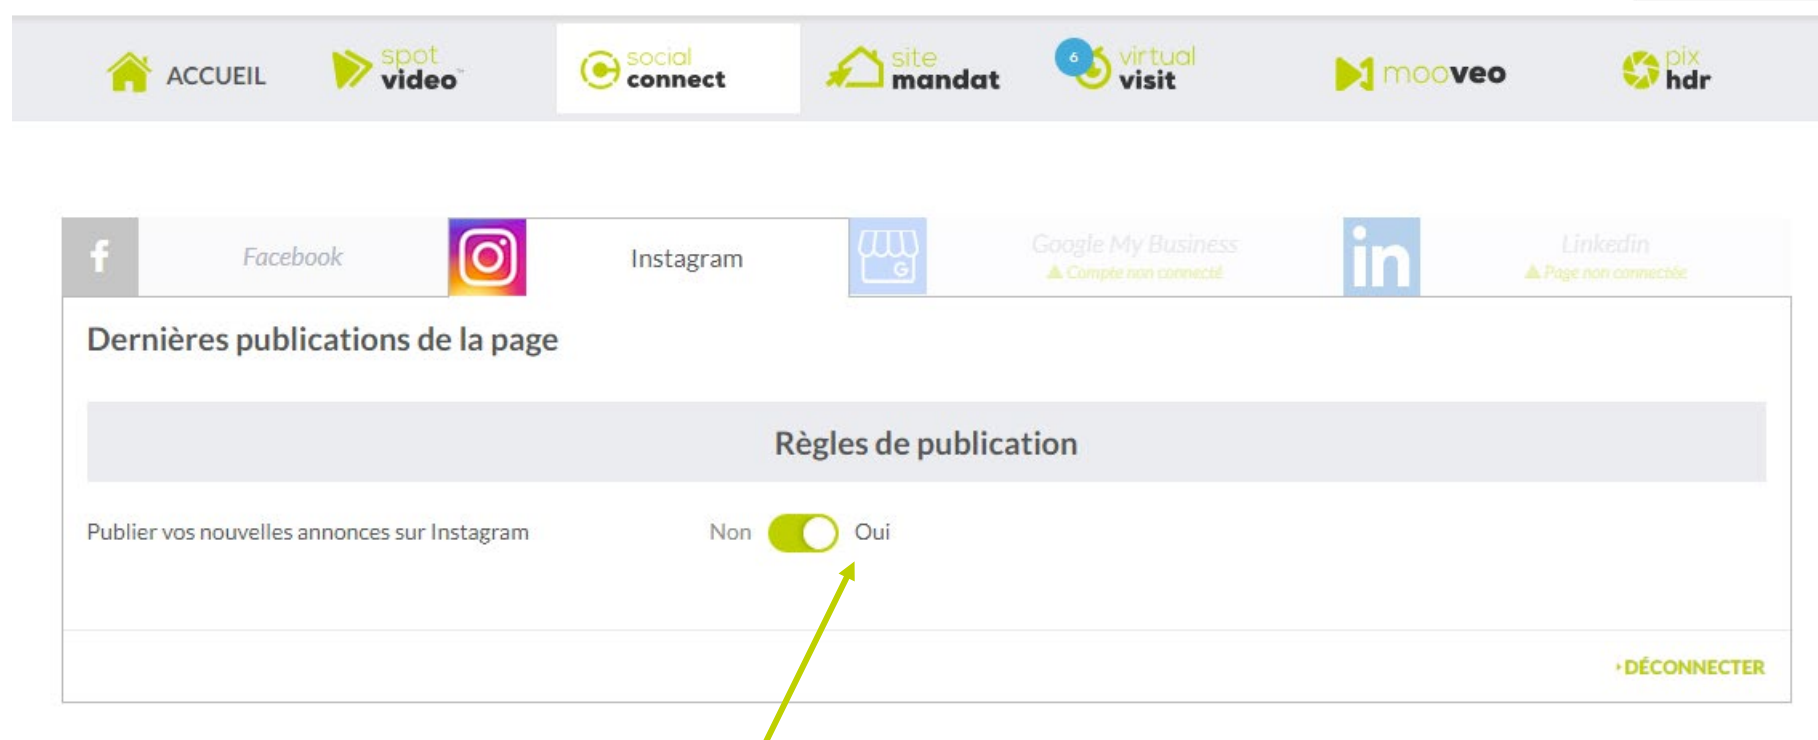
ACCUEIL spot video social connect site mandat 6 virtual visit mooveo pix hdr

Facebook Instagram Google My Business
Compte non connecté
Linkedin
Page non connectée

Dernières publications de la page

Règles de publication

Publier vos nouvelles annonces sur Instagram Non Oui

DÉCONNECTER